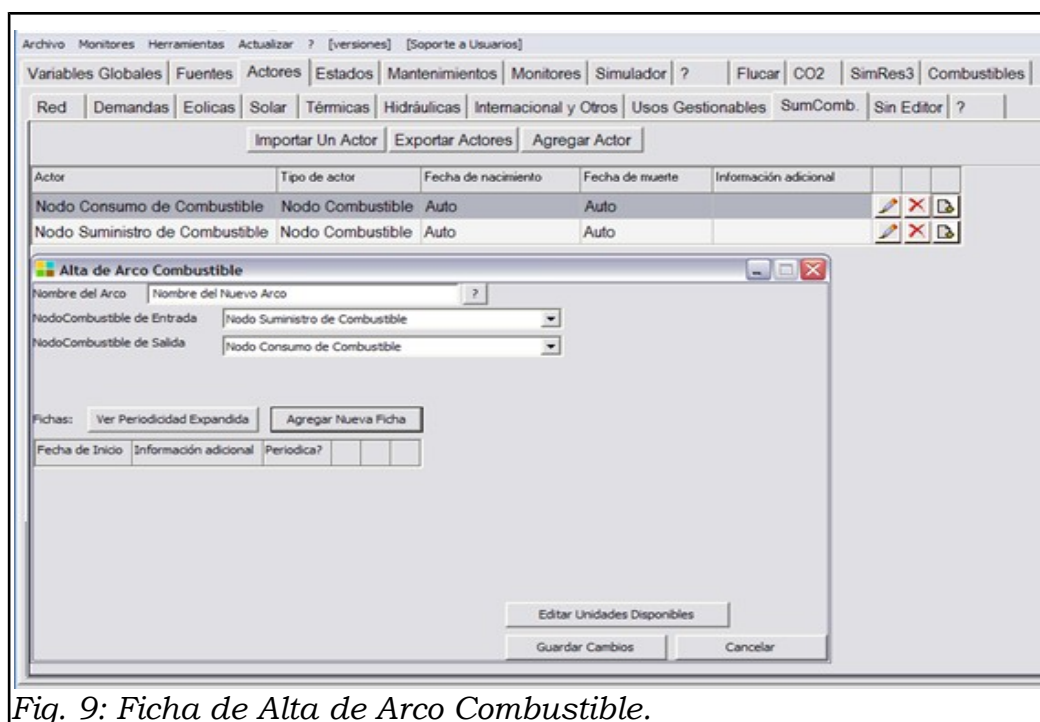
Archivo Monitores Herramientas Actualizar ? [versiones] [Soporte a Usuarios]

Variables Globales | Fuentes | Actores | Estados | Mantenimientos | Monitores | Simulador | ? | Flucar | CO2 | SimRes3 | Combustibles

Red | Demandas | Eolicas | Solar | Térmicas | Hidráulicas | Internacional y Otros | Usos Gestionables | SumComb. | Sin Editor | ?

Importar Un Actor | Exportar Actores | Agregar Actor

| Actor | Tipo de actor | Fecha de nacimiento | Fecha de muerte | Información adicional |
|---|---|---|---|---|
| Nodo Consumo de Combustible | Nodo Combustible | Auto | Auto | |
| Nodo Suministro de Combustible | Nodo Combustible | Auto | Auto | |

Alta de Arco Combustible

Nombre del Arco | Nombre del Nuevo Arco | ?

NodoCombustible de Entrada | Nodo Suministro de Combustible

NodoCombustible de Salida | Nodo Consumo de Combustible

Fichas: Ver Periodicidad Expandida | Agregar Nueva Ficha

| Fecha de Inicio | Información adicional | Periodica? |
|---|---|---|

Editar Unidades Disponibles

Guardar Cambios | Cancelar

Fig. 9: Ficha de Alta de Arco Combustible.